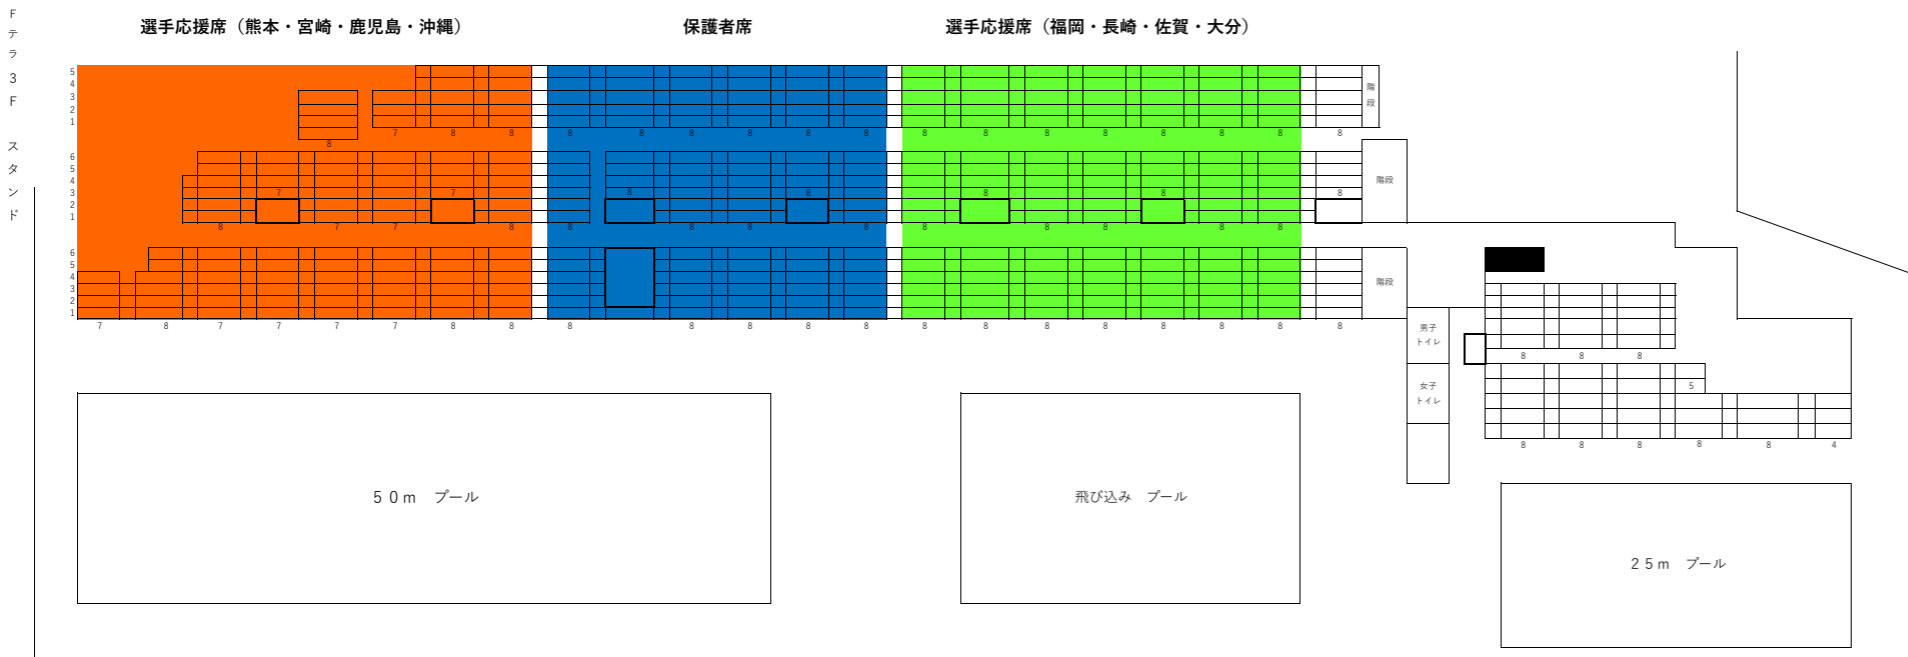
Fテラ3F スタンド

選手応援席（熊本・宮崎・鹿児島・沖縄）

保護者席

選手応援席（福岡・長崎・佐賀・大分）

5
4
3
2
1

7 8 8
8

8 8 8 8 8 8
8 8 8 8 8 8 8
8

階段

6
5
4
3
2
1

7 7
8 8
8 8

8 7 7 8
8 8 8 8
8 8 8 8 8

階段

6
5
4
3
2
1

7 8 7 7 7 7 8 8
8 8 8 8 8
8 8 8 8 8 8 8
8

階段

男子トイレ

女子トイレ

8 8 8

5

8 8 8 8 8 4

50m プール

飛び込み プール

25m プール